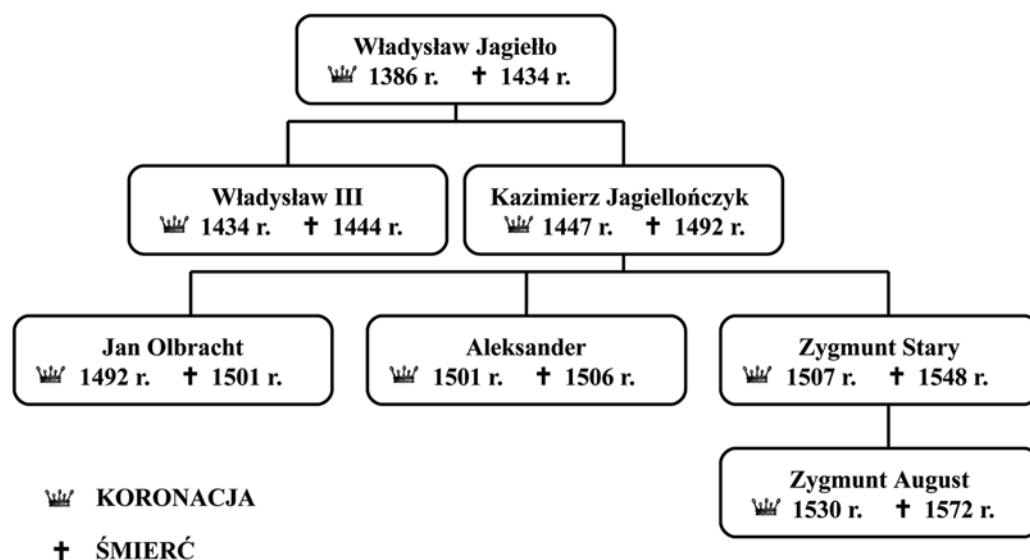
Władysław Jagiełło
♛ 1386 r. ✝ 1434 r.

Władysław III
♛ 1434 r. ✝ 1444 r.

Kazimierz Jagiellończyk
♛ 1447 r. ✝ 1492 r.

Jan Olbracht
♛ 1492 r. ✝ 1501 r.

Aleksander
♛ 1501 r. ✝ 1506 r.

Zygmunt Stary
♛ 1507 r. ✝ 1548 r.

Zygmunt August
♛ 1530 r. ✝ 1572 r.

♛ KORONACJA

✝ ŚMIERĆ